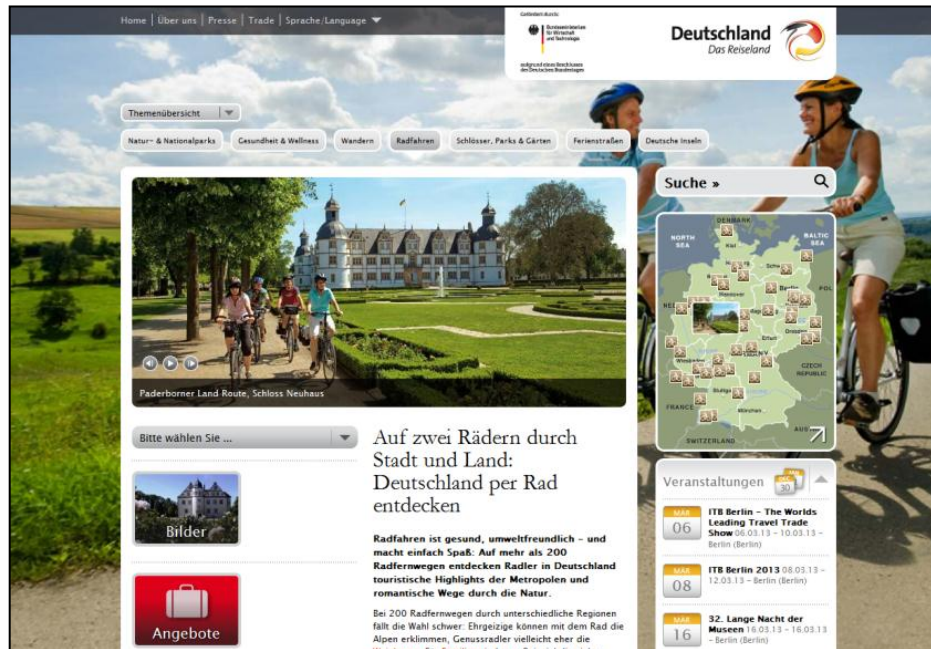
Home | Über uns | Presse | Trade | Sprache/Language

Gefördert durch:
Bundesministerium für Wirtschaft und Technologie
aufgrund eines Beschlusses des Deutschen Bundestages

Deutschland
Das Reiseland

Themenübersicht

Natur- & Nationalparks | Gesundheit & Wellness | Wandern | Radfahren | Schlösser, Parks & Gärten | Ferienstraßen | Deutsche Inseln

Suche »

DENMARK
NORTH SEA
BALTIC SEA
Kiel
POL
CZECH REPUBLIC
FRANCE
München
SWITZERLAND
AUS

Paderborner Land Route, Schloss Neuhaus

Bitte wählen Sie ...

Bilder

Angebote

Auf zwei Rädern durch Stadt und Land: Deutschland per Rad entdecken

Radfahren ist gesund, umweltfreundlich – und macht einfach Spaß: Auf mehr als 200 Radfernwegen entdecken Radler in Deutschland touristische Highlights der Metropolen und romantische Wege durch die Natur.

Bei 200 Radfernwegen durch unterschiedliche Regionen fällt die Wahl schwer: Ehrgeizige können mit dem Rad die Alpen erklimmen, Genussradler vielleicht eher die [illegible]

Veranstaltungen

MÄR 06 ITB Berlin - The Worlds Leading Travel Trade Show 06.03.13 – 10.03.13 – Berlin (Berlin)

MÄR 08 ITB Berlin 2013 08.03.13 – 12.03.13 – Berlin (Berlin)

MÄR 16 32. Lange Nacht der Museen 16.03.13 – 16.03.13 – Berlin (Berlin)